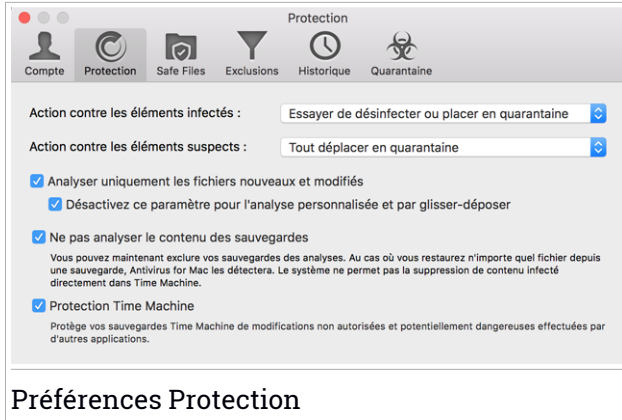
Protection

Compte Protection Safe Files Exclusions Historique Quarantaine

Action contre les éléments infectés : Essayer de désinfecter ou placer en quarantaine

Action contre les éléments suspects : Tout déplacer en quarantaine

Analyser uniquement les fichiers nouveaux et modifiés

Désactivez ce paramètre pour l'analyse personnalisée et par glisser-déposer

Ne pas analyser le contenu des sauvegardes

Vous pouvez maintenant exclure vos sauvegardes des analyses. Au cas où vous restaurez n'importe quel fichier depuis une sauvegarde, Antivirus for Mac les détectera. Le système ne permet pas la suppression de contenu infecté directement dans Time Machine.

Protection Time Machine

Protège vos sauvegardes Time Machine de modifications non autorisées et potentiellement dangereuses effectuées par d'autres applications.

Préférences Protection